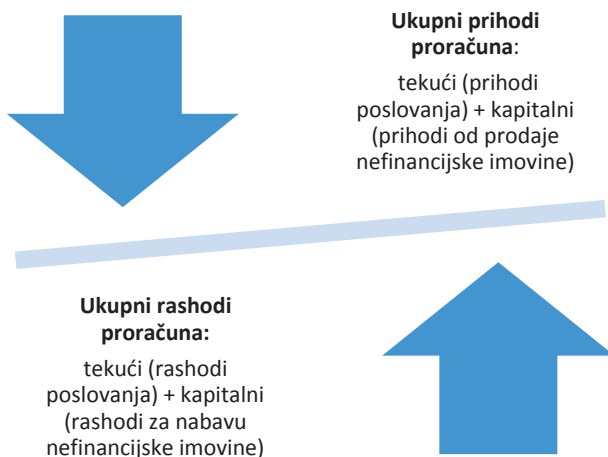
Ukupni prihodi proračuna:

tekući (prihodi poslovanja) + kapitalni (prihodi od prodaje nefinancijske imovine)

Ukupni rashodi proračuna:

tekući (rashodi poslovanja) + kapitalni (rashodi za nabavu nefinancijske imovine)